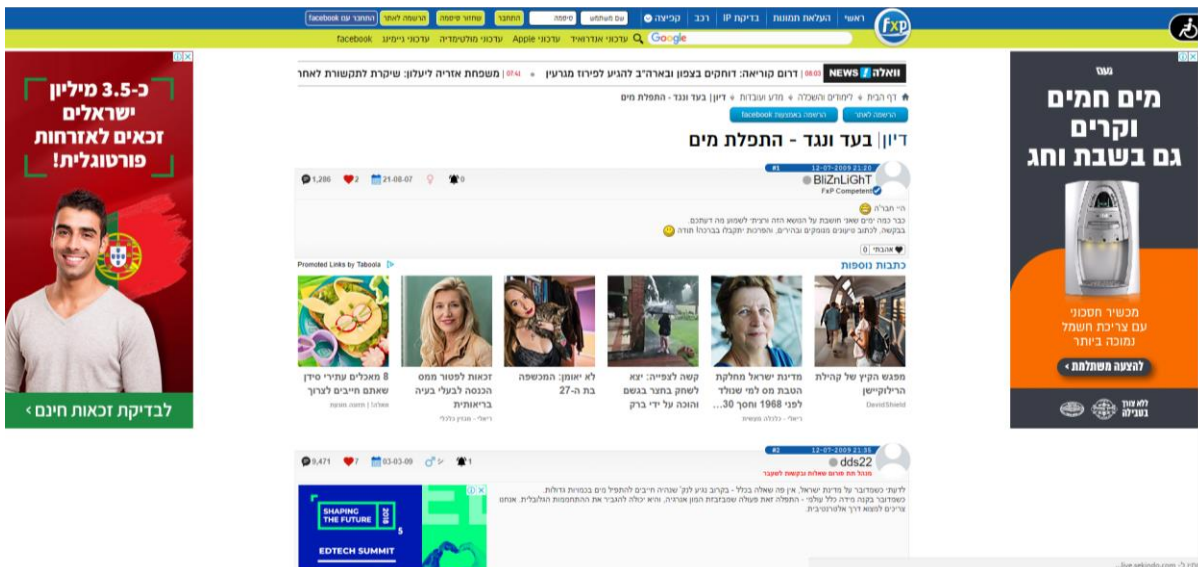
fxp ראשי | העלאת תמונות | בדיקת IP | רכב | קניות | שם משתמש | סיסמה | התחבר | שחזור סיסמה | הרשמה לאתר | התחבר עם facebook

Google | עדכוני אנדרואיד | עדכוני Apple | עדכוני מולטימדיה | עדכוני גיימינג | facebook

כ-3.5 מיליון ישראלים זכאים לאזרחות פורטוגלית!

לבדיקת זכאות חינם ›

וואלה! NEWS | 08:03 | דרום קוריאה: דוחקים בצפון ובארה"ב להגיע לפירוז מגרעין | 07:41 | משפחת אזריה ליעלון: שיקרת לתקשורת לאחר

דף הבית › לימודים והשכלה › מדע ועובדות › דיון | בעד ונגד - התפלת מים

הרשמה לאתר | הרשמה באמצעות facebook

דיון | בעד ונגד - התפלת מים

#1 12-07-2009 21:20

BliZnLiGhT
FxP Competent

1,286 | 2 | 21-08-07 | 0

הי' חבר'ה
כבר כמה ימים שאני חושבת על הנושא הזה ורציתי לשמוע מה דעתכם.
בבקשה, לכתוב טיעונים מנומקים ובהירים, והסברות יתקבלו בברכה! תודה

אהבתי | 0

כתבות נוספות

Promoted Links by Taboola

מפגש הקיץ של קהילת הרילוקיישן
DavidShield

מדינת ישראל מחלקת הטבת מס למי שנולד לפני 1968 וחסך 30...
ריאלי - כלכלה מעשית

קשה לצפייה: יצא לשחק בחצר בגשם והוכה על ידי ברק

לא יאומן: המכשפה בת ה-27

זכאות לפטור ממס הכנסה לבעלי בעיה בריאותית
ריאלי - מבזק כלכלי

8 מאכלים עתירי סידן שאתם חייבים לצרוך
וואלה! | תזונה מאוזנת

#2 12-07-2009 21:35

dds22
מנהל תת פורום שאלות ובקשות לשעבר

9,471 | 7 | 03-03-09 | 1

לדעתי: כשמדובר על מדינת ישראל, אין פה שאלה בכלל - בקרוב נגיע לכך שנהיה חייבים להתפיל מים בכמויות גדולות.
כשמדובר בקנה מידה כלל עולמי - התפלה זאת פעולה שמבזבזת המון אנרגיה, והיא יכולה להגביר את התחממות הגלובלית. אנחנו צריכים למצוא דרך אלטרנטיבית.

SHAPING THE FUTURE 2018
EDTECH SUMMIT

נגב
מים חמים וקרים גם בשבת וחג
מכשיר חסכוני עם צריכת חשמל נמוכה ביותר
להצעה משתלמת ›
ללא צורך בעגילה

...live.sekindo.com